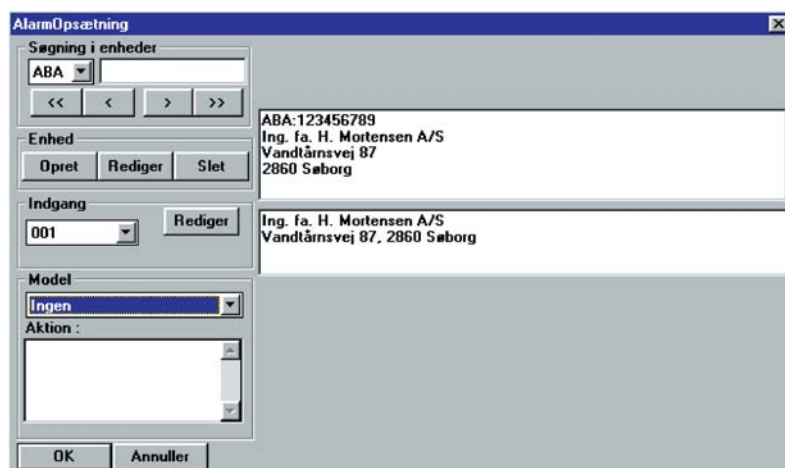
AlarmOpsætning

Søgning i enheder
ABA
<<
<
>
>>

Enhed
Opret
Rediger
Slet

Indgang
001
Rediger

Model
Ingen
Aktion :

OK
Annuller

ABA:123456789
Ing. fa. H. Mortensen A/S
Vandtårnsvej 87
2860 Søborg

Ing. fa. H. Mortensen A/S
Vandtårnsvej 87, 2860 Søborg